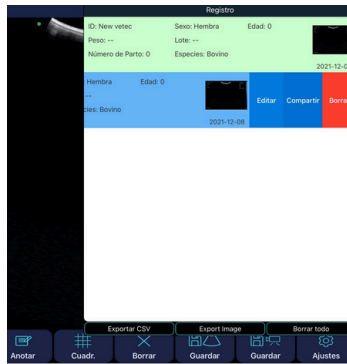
Registro

ID: New vetec
Sexo: Hembra
Edad: 0
Peso: --
Lote: --
Número de Parto: 0
Especies: Bovino
2021-12

Hembra
Edad: 0
--
cies: Bovino
2021-12-08
Editar
Compartir
Borra

Exportar CSV
Export Image
Borrar todo

Anotar
Cuadr.
Borrar
Guardar
Guardar
Ajustes